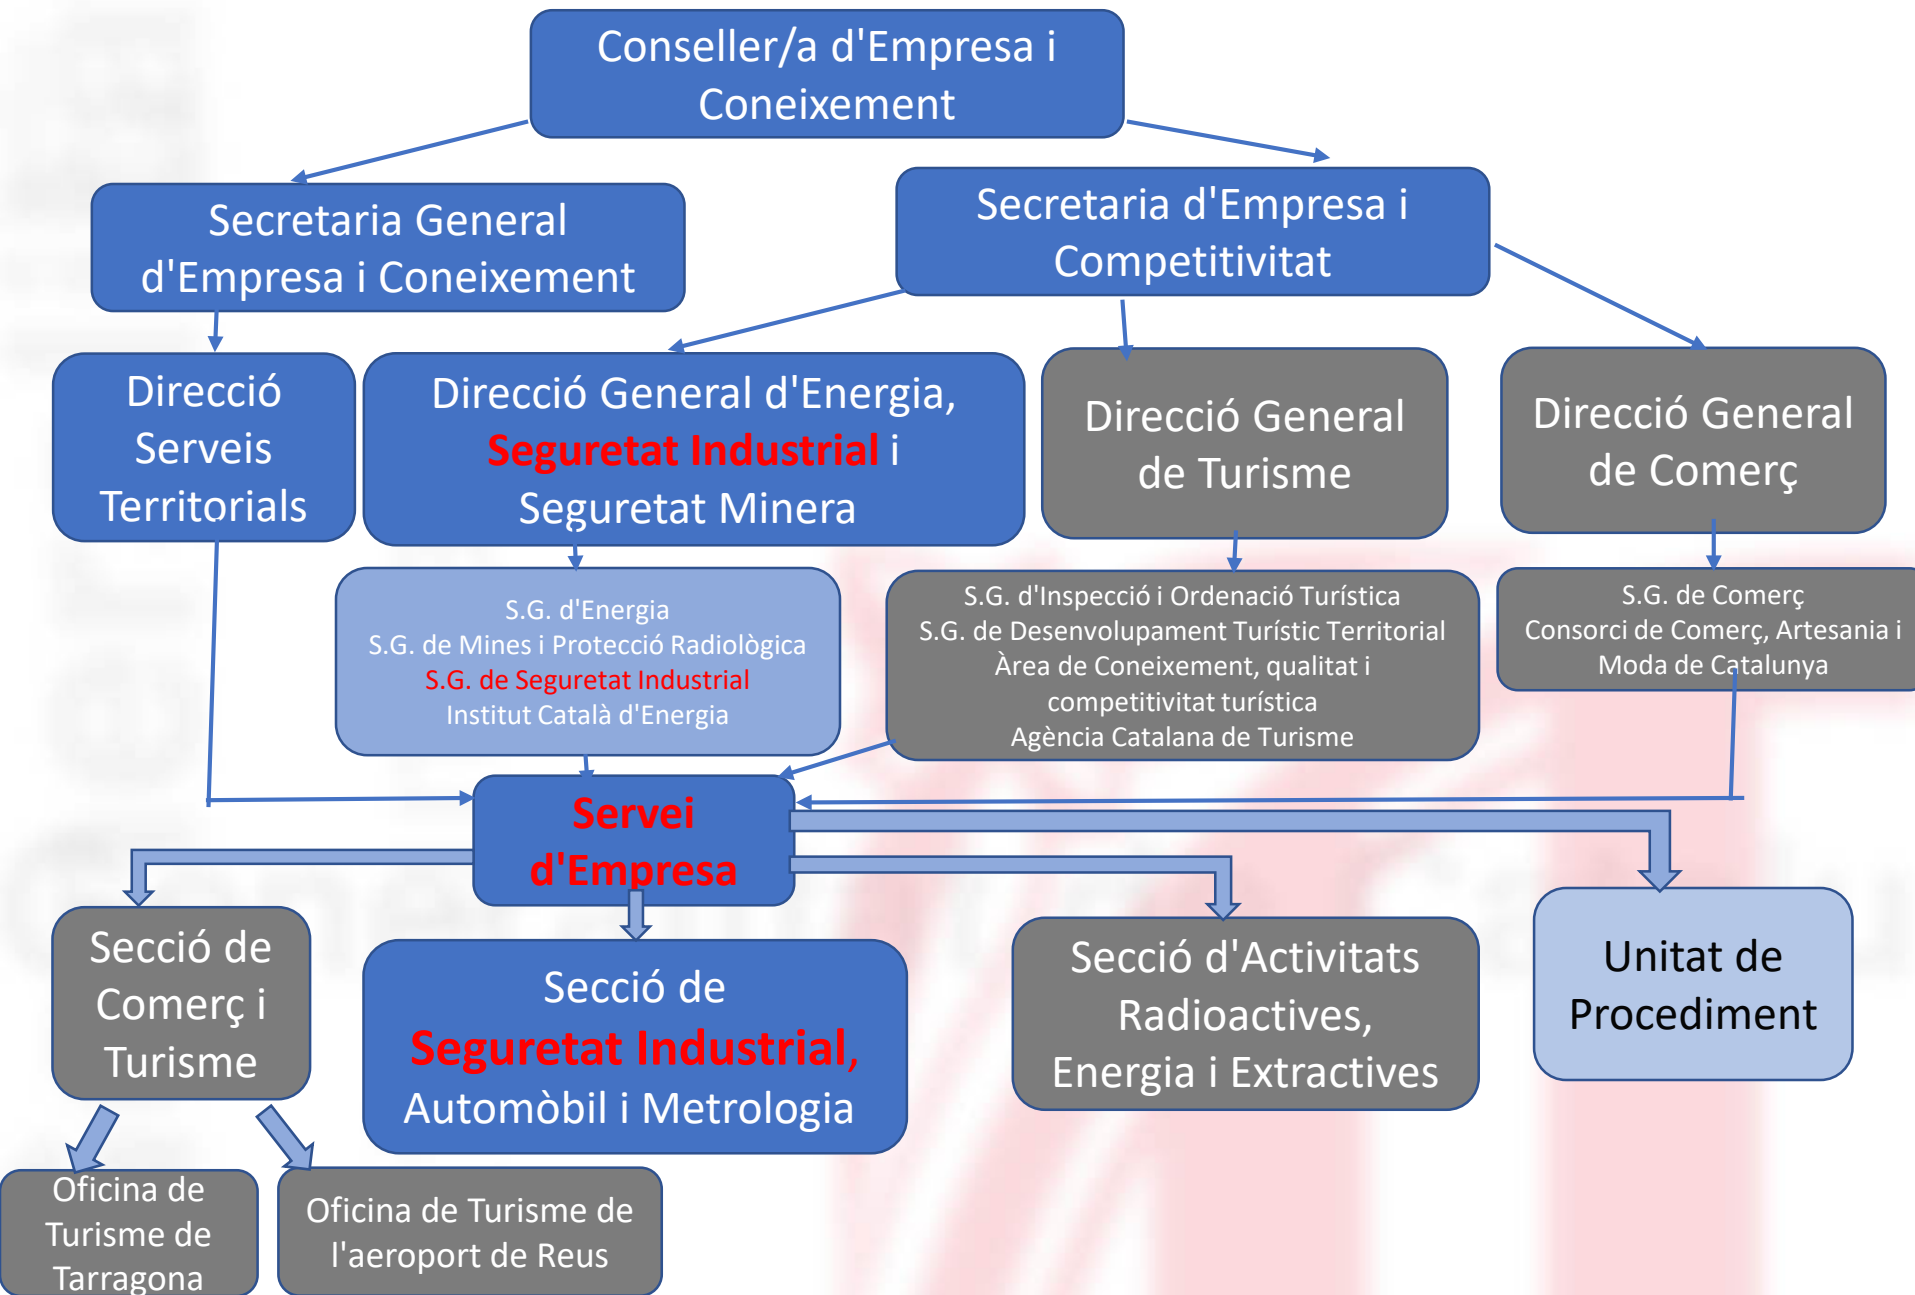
Conseller/a d'Empresa i Coneixement

Secretaria General d'Empresa i Coneixement

Secretaria d'Empresa i Competitivitat

Direcció Serveis Territorials

Direcció General d'Energia, Seguretat Industrial i Seguretat Minera

Direcció General de Turisme

Direcció General de Comerç

S.G. d'Energia
S.G. de Mines i Protecció Radiològica
S.G. de Seguretat Industrial
Institut Català d'Energia

S.G. d'Inspecció i Ordenació Turística
S.G. de Desenvolupament Turístic Territorial
Àrea de Coneixement, qualitat i competitivitat turística
Agència Catalana de Turisme

S.G. de Comerç
Consorci de Comerç, Artesania i Moda de Catalunya

Servei d'Empresa

Secció de Comerç i Turisme

Secció de Seguretat Industrial, Automòbil i Metrologia

Secció d'Activitats Radioactives, Energia i Extractives

Unitat de Procediment

Oficina de Turisme de Tarragona

Oficina de Turisme de l'aeroport de Reus